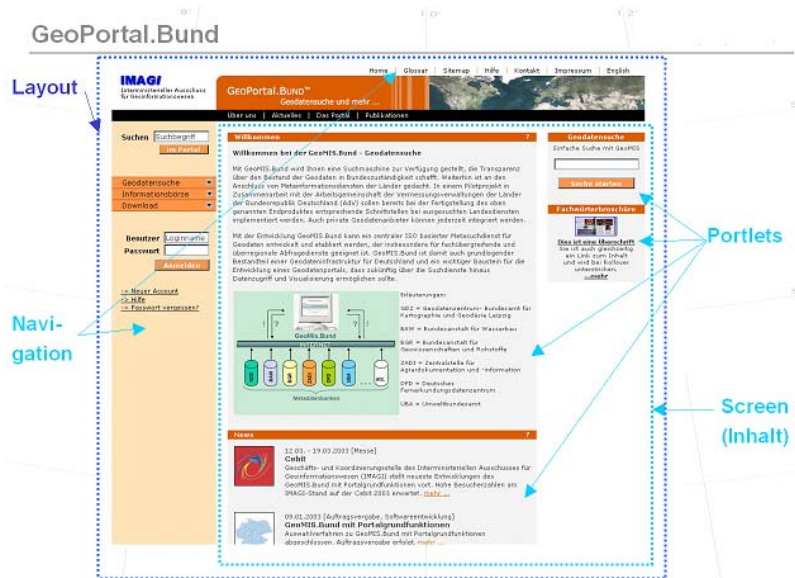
GeoPortal.Bund

Layout

Home | Glossar | Sitemap | Hilfe | Kontakt | Impressum | English

IMAGI
Interministerieller Ausschuss für Geoinformationswesen

GeoPortal.Bund™
Geodatensuche und mehr ...

Über uns | Aktuelles | Das Portal | Publikationen

Suchen Suchbegriff
im Portal

Geodatensuche
Informationsbörse
Download

Benutzer Loginname
Passwort
Anmelden

>> Neuer Account
>> Hilfe
>> Passwort vergessen?

Navigation

Willkommen

Willkommen bei der GeoMIS.Bund - Geodatensuche

Mit GeoMIS.Bund wird Ihnen eine Suchmaschine zur Verfügung gestellt, die Transparenz über den Bestand der Geodaten in Bundeszuständigkeit schafft. Weiterhin ist an den Anschluss von Metainformationsdiensten der Länder gedacht. In einem Pilotprojekt in Zusammenarbeit mit der Arbeitsgemeinschaft der Vermessungsverwaltungen der Länder der Bundesrepublik Deutschland (AdV) sollen bereits bei der Fertigstellung des oben genannten Endproduktes entsprechende Schnittstellen bei ausgesuchten Landesdiensten implementiert werden. Auch private Geodatenanbieter können jederzeit integriert werden.

Mit der Entwicklung GeoMIS.Bund kann ein zentraler ISO basierter Metasuchdienst für Geodaten entwickelt und etabliert werden, der insbesondere für fachübergreifende und überregionale Abfragedienste geeignet ist. GeoMIS.Bund ist damit auch grundlegender Bestandteil einer Geodateninfrastruktur für Deutschland und ein wichtiger Baustein für die Entwicklung eines Geodatenportals, dass zukünftig über die Suchdienste hinaus Datenzugriff und Visualisierung ermöglichen sollte.

GeoMIS.Bund
Metadatenbanken

Erläuterungen:

IfAG = Geodatenzentrum- Bundesamt für Kartographie und Geodäsie Leipzig

BAW = Bundesanstalt für Wasserbau

BGR = Bundesanstalt für Geowissenschaften und Rohstoffe

ZADI = Zentralstelle für Agrardokumentation und -information

DFD = Deutsches Fernerkundungsdatenzentrum

UBA = Umweltbundesamt

News

12.03. - 19.03.2003 [Messe]
Cebit
Geschäfts- und Koordinierungsstelle des Interministeriellen Ausschusses für Geoinformationswesen (IMAGI) stellt neueste Entwicklungen des GeoMIS.Bund mit Portalgrundfunktionen vor. Hohe Besucherzahlen am IMAGI-Stand auf der Cebit 2003 erwartet. mehr ...

09.01.2003 [Auftragsvergabe, Softwareentwicklung]
GeoMIS.Bund mit Portalgrundfunktionen
Auswahlverfahren zu GeoMIS.Bund mit Portalgrundfunktionen abgeschlossen. Auftragsvergabe erfolgt. mehr ...

Geodatensuche
Einfache Suche mit GeoMIS
Suche starten

Fachwörterbroschüre
Dies ist eine Überschrift
Sie ist auch gleichzeitig ein Link zum Inhalt und wird bei Rollover unterstrichen
...mehr

Portlets

Screen (Inhalt)